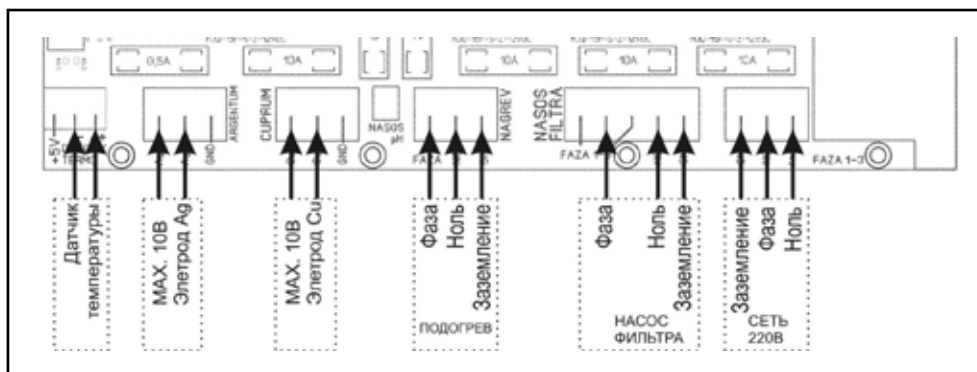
0,5A
10A
10A
10A
10A
+5V
TERM
ARGENTUM
GND
CUPRUM
GND
NASOS pH
FAZA
NAGREV
NASOS FILTRA
FAZA
FAZA 1-3

Датчик температуры

MAX. 10B
Элетрод Ag

MAX. 10B
Элетрод Cu

Фаза
Ноль
Заземление
ПОДОГРЕВ

Фаза
Ноль
Заземление
НАСОС ФИЛЬТРА

Заземление
Фаза
Ноль
СЕТЬ 220В